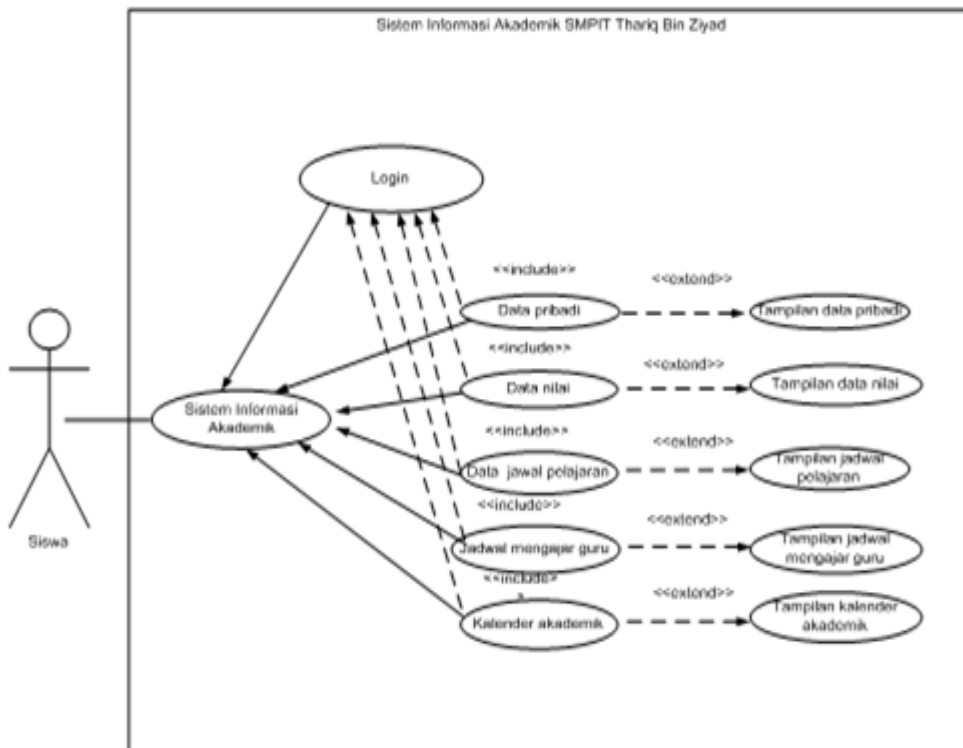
Sistem Informasi Akademik SMPIT Thariq Bin Ziyad

Login

<<include>>

<<extend>>

Data pribadi

Tampilan data pribadi

<<include>>

<<extend>>

Sistem Informasi Akademik

Data nilai

Tampilan data nilai

<<include>>

<<extend>>

Data jawal pelajaran

Tampilan jadwal pelajaran

<<include>>

<<extend>>

Siswa

Jadwal mengajar guru

Tampilan jadwal mengajar guru

<<include>
>

<<extend>>

Kalender akademik

Tampilan kalender akademik